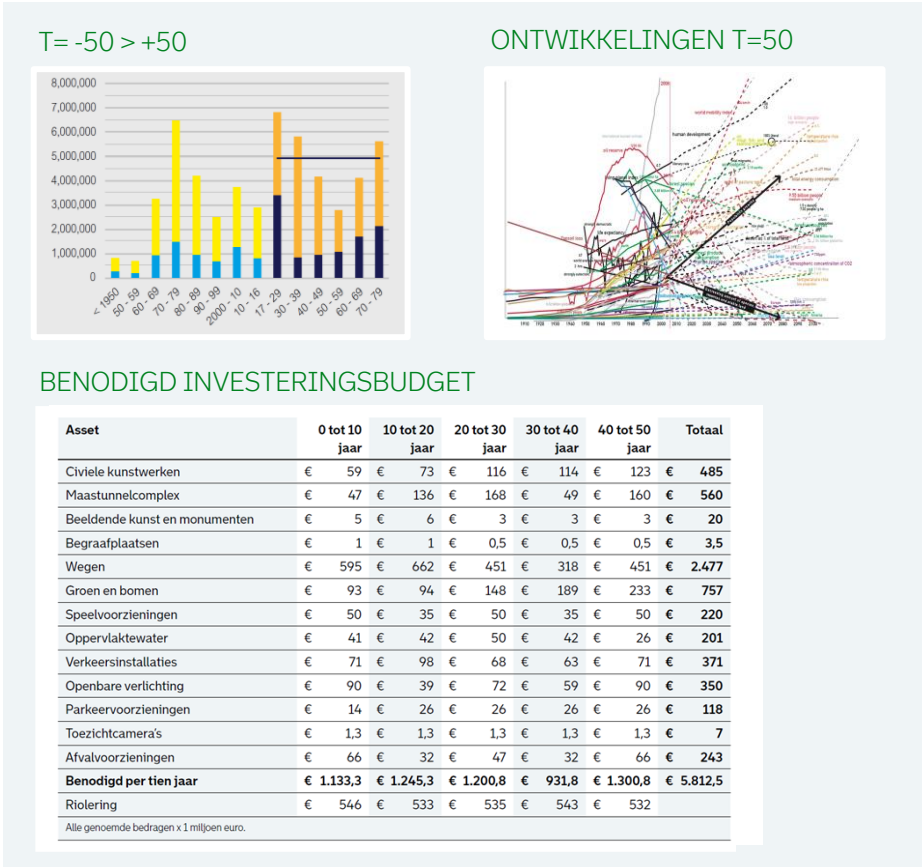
T= -50 > +50

ONTWIKKELINGEN T=50

8,000,000
7,000,000
6,000,000
5,000,000
4,000,000
3,000,000
2,000,000
1,000,000
0

< 1950, 50 - 59, 60 - 69, 70 - 79, 80 - 89, 90 - 99, 2000 - 10, 10 - 16, 17 - 29, 30 - 39, 40 - 49, 50 - 59, 60 - 69, 70 - 79

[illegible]

BENODIGD INVESTERINGSBUDGET

| Asset | 0 tot 10 jaar | 10 tot 20 jaar | 20 tot 30 jaar | 30 tot 40 jaar | 40 tot 50 jaar | Totaal |
|---|---|---|---|---|---|---|
| Civiele kunstwerken | € 59 | € 73 | € 116 | € 114 | € 123 | € 485 |
| Maastunnelcomplex | € 47 | € 136 | € 168 | € 49 | € 160 | € 560 |
| Beeldende kunst en monumenten | € 5 | € 6 | € 3 | € 3 | € 3 | € 20 |
| Begraafplaatsen | € 1 | € 1 | € 0,5 | € 0,5 | € 0,5 | € 3,5 |
| Wegen | € 595 | € 662 | € 451 | € 318 | € 451 | € 2.477 |
| Groen en bomen | € 93 | € 94 | € 148 | € 189 | € 233 | € 757 |
| Speelvoorzieningen | € 50 | € 35 | € 50 | € 35 | € 50 | € 220 |
| Oppervlaktewater | € 41 | € 42 | € 50 | € 42 | € 26 | € 201 |
| Verkeersinstallaties | € 71 | € 98 | € 68 | € 63 | € 71 | € 371 |
| Openbare verlichting | € 90 | € 39 | € 72 | € 59 | € 90 | € 350 |
| Parkeervoorzieningen | € 14 | € 26 | € 26 | € 26 | € 26 | € 118 |
| Toezichtcamera's | € 1,3 | € 1,3 | € 1,3 | € 1,3 | € 1,3 | € 7 |
| Afvalvoorzieningen | € 66 | € 32 | € 47 | € 32 | € 66 | € 243 |
| **Benodigd per tien jaar** | **€ 1.133,3** | **€ 1.245,3** | **€ 1.200,8** | **€ 931,8** | **€ 1.300,8** | **€ 5.812,5** |
| Riolering | € 546 | € 533 | € 535 | € 543 | € 532 | |

Alle genoemde bedragen x 1 miljoen euro.